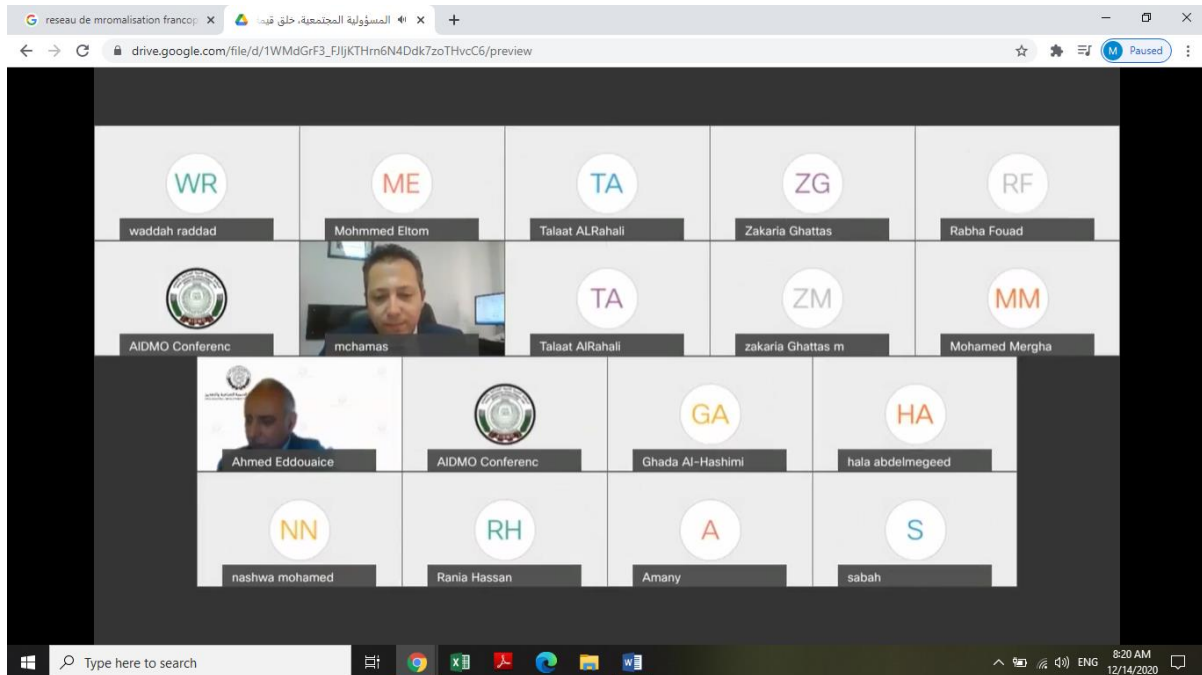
G reseau de mromalisation francop ×
المسؤولية المجتمعية، خلق قيم ×
+

drive.google.com/file/d/1WMdGrF3_FJIjKTHrn6N4Ddk7zoTHvcC6/preview

M Paused

WR
waddah raddad

ME
Mohmmed Eltom

TA
Talaat ALRahali

ZG
Zakaria Ghattas

RF
Rabha Fouad

AIDMO Conferenc

mchamas

TA
Talaat AlRahali

ZM
zakaria Ghattas m

MM
Mohamed Mergha

Ahmed Eddouaice

AIDMO Conferenc

GA
Ghada Al-Hashimi

HA
hala abdelmegeed

NN
nashwa mohamed

RH
Rania Hassan

A
Amany

S
sabah

Type here to search

ENG 8:20 AM 12/14/2020